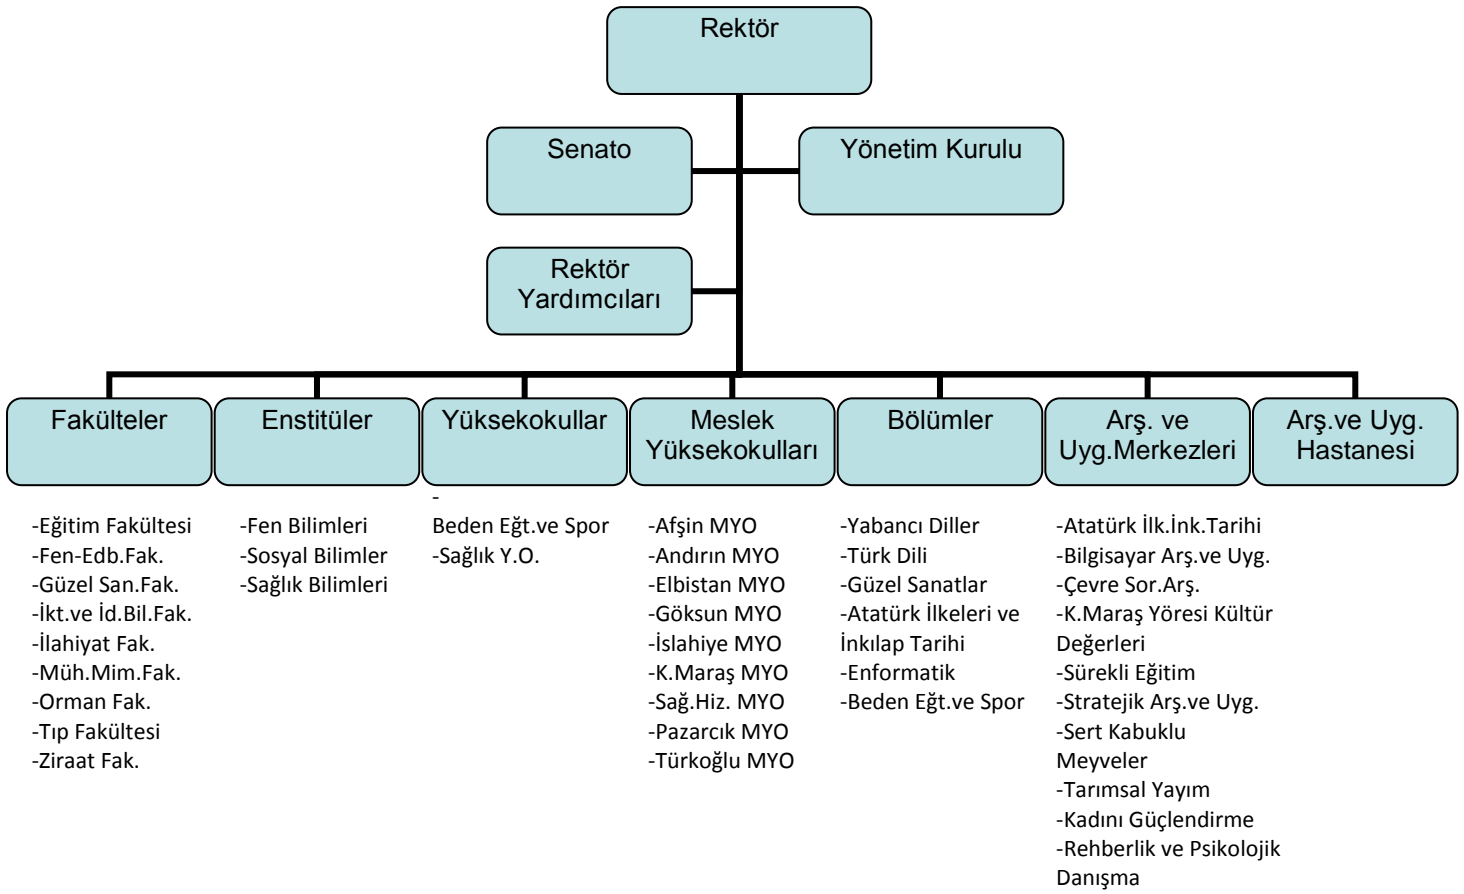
Rektör

Senato

Yönetim Kurulu

Rektör Yardımcıları

Fakülteler

Enstitüler

Yüksekokullar

Meslek Yüksekokulları

Bölümler

Arş. ve Uyg.Merkezleri

Arş.ve Uyg. Hastanesi

-Eğitim Fakültesi
-Fen-Edb.Fak.
-Güzel San.Fak.
-İkt.ve İd.Bil.Fak.
-İlahiyat Fak.
-Müh.Mim.Fak.
-Orman Fak.
-Tıp Fakültesi
-Ziraat Fak.

-Fen Bilimleri
-Sosyal Bilimler
-Sağlık Bilimleri

-
Beden Eğt.ve Spor
-Sağlık Y.O.

-Afşin MYO
-Andırın MYO
-Elbistan MYO
-Göksun MYO
-İslahiye MYO
-K.Maraş MYO
-Sağ.Hiz. MYO
-Pazarcık MYO
-Türkoğlu MYO

-Yabancı Diller
-Türk Dili
-Güzel Sanatlar
-Atatürk İlkeleri ve İnkılap Tarihi
-Enformatik
-Beden Eğt.ve Spor

-Atatürk İlk.İnk.Tarihi
-Bilgisayar Arş.ve Uyg.
-Çevre Sor.Arş.
-K.Maraş Yöresi Kültür Değerleri
-Sürekli Eğitim
-Stratejik Arş.ve Uyg.
-Sert Kabuklu Meyveler
-Tarımsal Yayım
-Kadını Güçlendirme
-Rehberlik ve Psikolojik Danışma